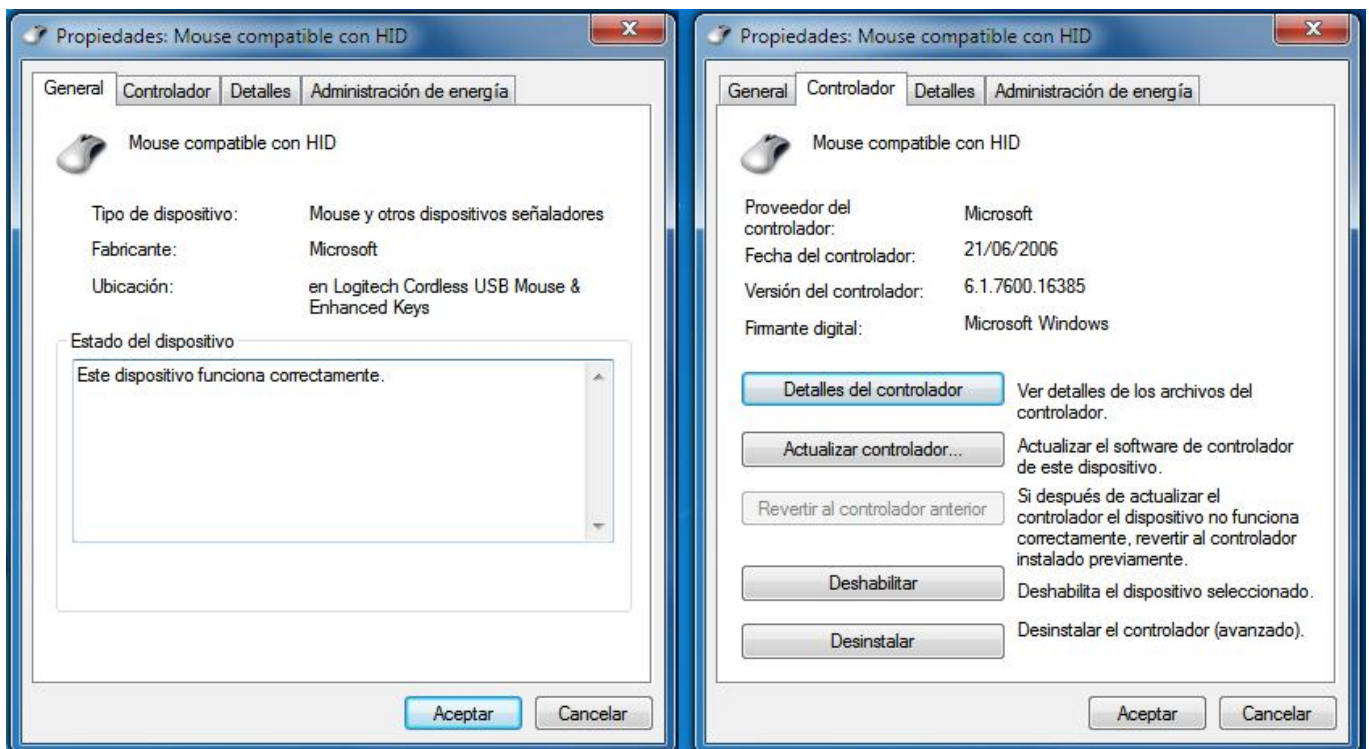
Propiedades: Mouse compatible con HID

General | Controlador | Detalles | Administración de energía

Mouse compatible con HID

Tipo de dispositivo: Mouse y otros dispositivos señaladores

Fabricante: Microsoft

Ubicación: en Logitech Cordless USB Mouse & Enhanced Keys

Estado del dispositivo

Este dispositivo funciona correctamente.

Aceptar | Cancelar

Propiedades: Mouse compatible con HID

General | Controlador | Detalles | Administración de energía

Mouse compatible con HID

Proveedor del controlador: Microsoft

Fecha del controlador: 21/06/2006

Versión del controlador: 6.1.7600.16385

Firmante digital: Microsoft Windows

Detalles del controlador — Ver detalles de los archivos del controlador.

Actualizar controlador... — Actualizar el software de controlador de este dispositivo.

Revertir al controlador anterior — Si después de actualizar el controlador el dispositivo no funciona correctamente, revertir al controlador instalado previamente.

Deshabilitar — Deshabilita el dispositivo seleccionado.

Desinstalar — Desinstalar el controlador (avanzado).

Aceptar | Cancelar